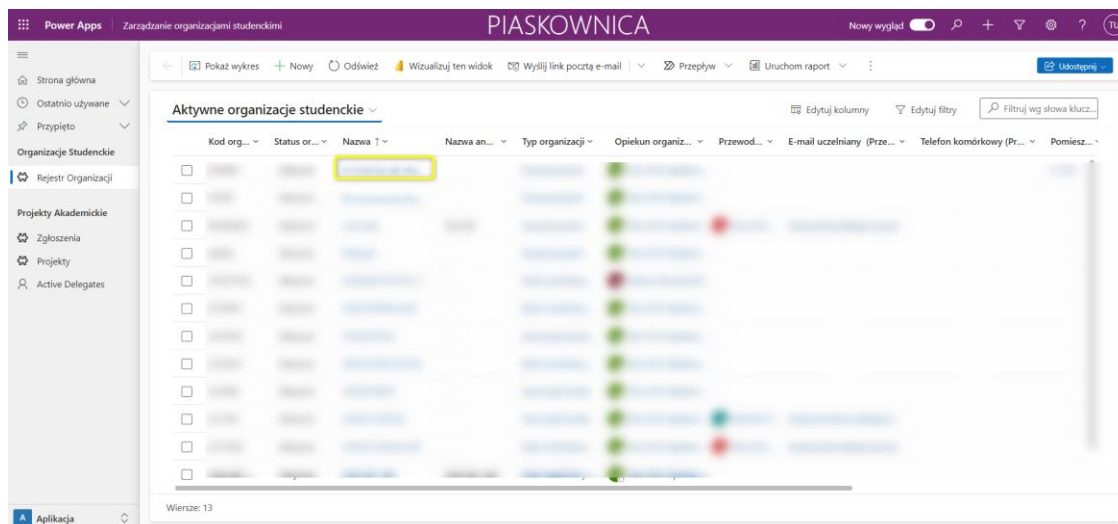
Power Apps | Zarządzanie organizacjami studenckimi

PIASKOWNICA

Nowy wygląd

TU

Strona główna
Ostatnio używane
Przypięto
Organizacje Studenckie
Rejestr Organizacji
Projekty Akademickie
Zgłoszenia
Projekty
Active Delegates

Pokaż wykres | + Nowy | Odśwież | Wizualizuj ten widok | Wyślij link pocztą e-mail | Przepływ | Uruchom raport | Udostępnij

Aktywne organizacje studenckie

Edytuj kolumny | Edytuj filtry | Filtruj wg słowa klucz...

| Kod org... | Status or... | Nazwa ↑ | Nazwa an... | Typ organizacji | Opiekun organiz... | Przewod... | E-mail uczelniany (Prze... | Telefon komórkowy (Pr... | Pomiesz... |
|---|---|---|---|---|---|---|---|---|---|
| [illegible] | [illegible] | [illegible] | | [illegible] | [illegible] | | | | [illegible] |
| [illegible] | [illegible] | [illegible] | | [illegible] | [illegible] | | | | |
| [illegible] | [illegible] | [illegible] | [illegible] | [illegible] | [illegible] | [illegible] | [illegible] | | |
| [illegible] | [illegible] | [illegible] | | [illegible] | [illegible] | | | | |
| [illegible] | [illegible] | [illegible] | | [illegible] | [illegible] | | | | |
| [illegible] | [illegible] | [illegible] | | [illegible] | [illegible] | | | | |
| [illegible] | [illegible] | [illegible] | | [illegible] | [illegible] | | | | |
| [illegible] | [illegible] | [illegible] | | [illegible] | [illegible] | | | | |
| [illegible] | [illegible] | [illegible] | | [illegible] | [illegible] | | | | |
| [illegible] | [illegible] | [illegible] | | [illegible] | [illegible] | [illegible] | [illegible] | | |
| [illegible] | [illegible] | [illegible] | | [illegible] | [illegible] | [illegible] | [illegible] | | |
| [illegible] | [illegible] | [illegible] | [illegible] | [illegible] | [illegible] | | | | |

Wiersze: 13

A Aplikacja